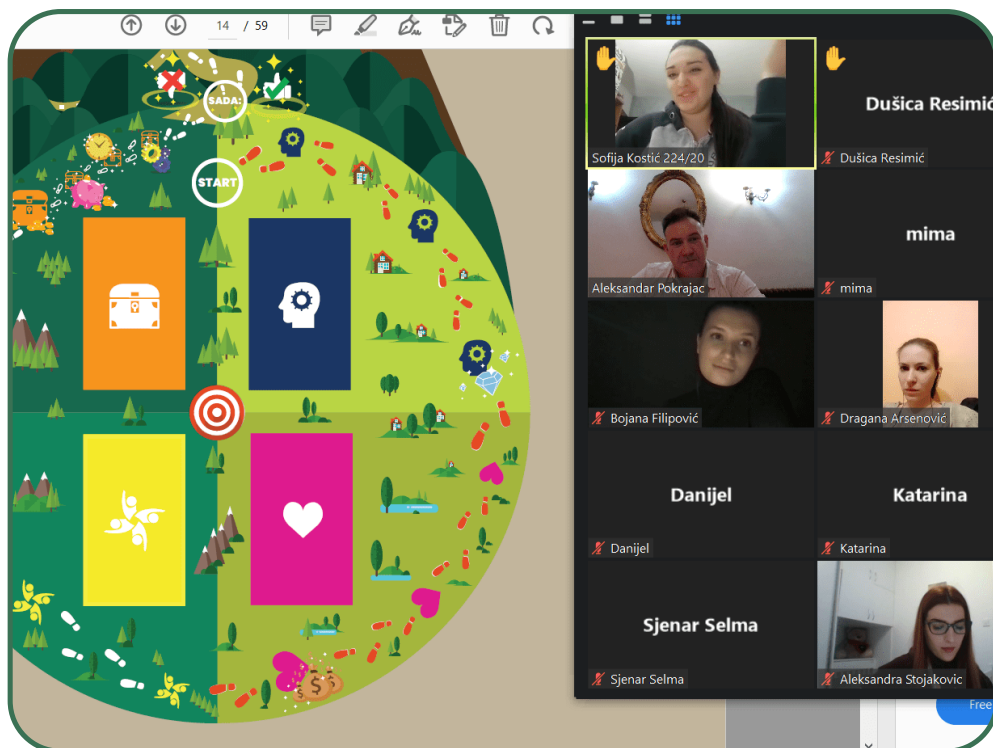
14 / 59

SADA:

START

Sofija Kostić 224/20

Dušica Resimić

Dušica Resimić

Aleksandar Pokrajac

mima

mima

Bojana Filipović

Dragana Arsenović

Danijel

Danijel

Katarina

Katarina

Sjenar Selma

Sjenar Selma

Aleksandra Stojakovic

Free